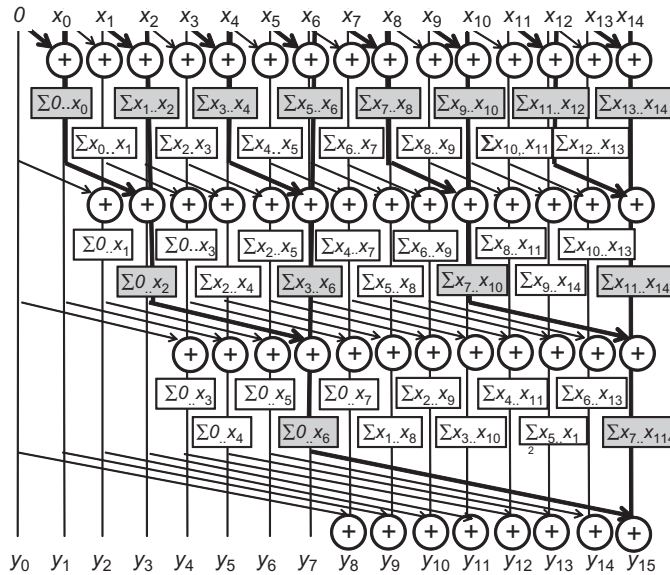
$0$ $x_0$ $x_1$ $x_2$ $x_3$ $x_4$ $x_5$ $x_6$ $x_7$ $x_8$ $x_9$ $x_{10}$ $x_{11}$ $x_{12}$ $x_{13}$ $x_{14}$

+ + + + + + + + + + + + + + +

$\Sigma 0..x_0$ $\Sigma x_1..x_2$ $\Sigma x_3..x_4$ $\Sigma x_5..x_6$ $\Sigma x_7..x_8$ $\Sigma x_9..x_{10}$ $\Sigma x_{11}..x_{12}$ $\Sigma x_{13}..x_{14}$

$\Sigma x_0..x_1$ $\Sigma x_2..x_3$ $\Sigma x_4..x_5$ $\Sigma x_6..x_7$ $\Sigma x_8..x_9$ $\Sigma x_{10}..x_{11}$ $\Sigma x_{12}..x_{13}$

+ + + + + + + + + + + + + +

$\Sigma 0..x_1$ $\Sigma 0..x_3$ $\Sigma x_2..x_5$ $\Sigma x_4..x_7$ $\Sigma x_6..x_9$ $\Sigma x_8..x_{11}$ $\Sigma x_{10}..x_{13}$

$\Sigma 0..x_2$ $\Sigma x_2..x_4$ $\Sigma x_3..x_6$ $\Sigma x_5..x_8$ $\Sigma x_7..x_{10}$ $\Sigma x_9..x_{14}$ $\Sigma x_{11}..x_{14}$

+ + + + + + + + + + + +

$\Sigma 0..x_3$ $\Sigma 0..x_5$ $\Sigma 0..x_7$ $\Sigma x_2..x_9$ $\Sigma x_4..x_{11}$ $\Sigma x_6..x_{13}$

$\Sigma 0..x_4$ $\Sigma 0..x_6$ $\Sigma x_1..x_8$ $\Sigma x_3..x_{10}$ $\Sigma x_5..x_{12}$ $\Sigma x_7..x_{14}$

+ + + + + + + +

$y_0$ $y_1$ $y_2$ $y_3$ $y_4$ $y_5$ $y_6$ $y_7$ $y_8$ $y_9$ $y_{10}$ $y_{11}$ $y_{12}$ $y_{13}$ $y_{14}$ $y_{15}$